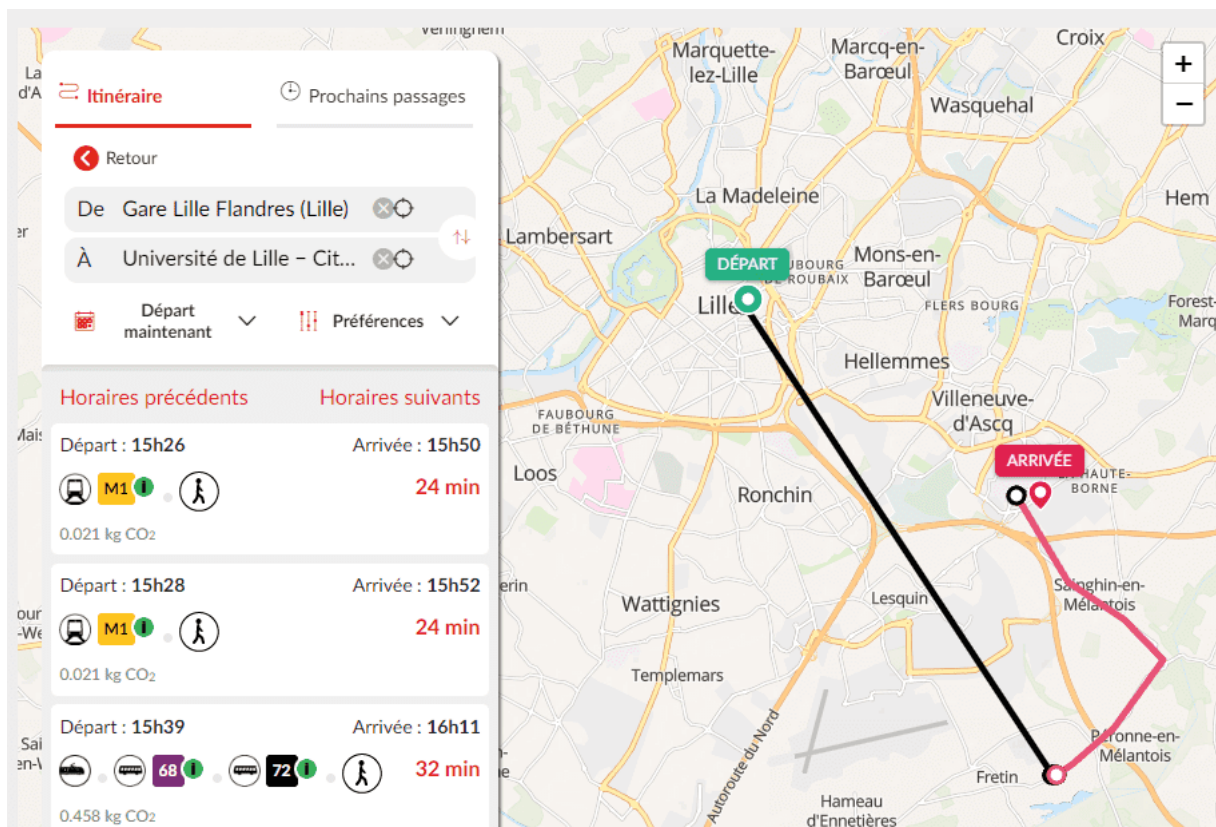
Itinéraire
Prochains passages
Retour
De Gare Lille Flandres (Lille)
À Université de Lille – Cit...
Départ maintenant
Préférences
Horaires précédents
Horaires suivants
Départ : 15h26
Arrivée : 15h50
M1
24 min
0.021 kg $CO_2$
Départ : 15h28
Arrivée : 15h52
M1
24 min
0.021 kg $CO_2$
Départ : 15h39
Arrivée : 16h11
68
72
32 min
0.458 kg $CO_2$

Verlinghem
La
d'A
Marquette-lez-Lille
Marcq-en-Barœul
Croix
Wasquehal
+
−
La Madeleine
Hem
Lambersart
DÉPART
FAUBOURG DE ROUBAIX
Mons-en-Barœul
Lille
FLERS BOURG
Forest-Marq
Hellemmes
Villeneuve-d'Ascq
FAUBOURG DE BÉTHUNE
Mais
ARRIVÉE
HAUTE-BORNE
Loos
Ronchin
Sainghin-en-Mélantois
erin
Wattignies
Lesquin
our
-We
Templemars
Autoroute du Nord
Péronne-en-Mélantois
Sai
en-V
Fretin
Hameau d'Ennetières